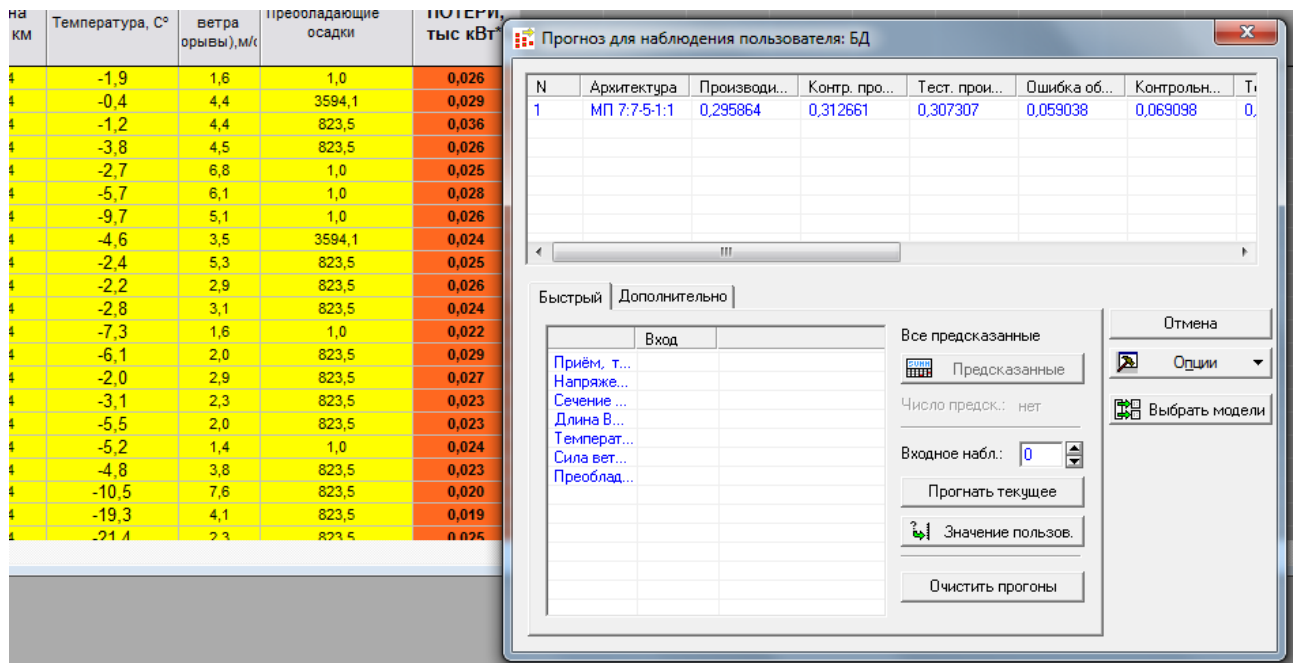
| на км | Температура, С° | ветра орывы),м/с | Преобладающие осадки | ПОТЕРИ, тыс кВт* |
|---|---|---|---|---|
| 4 | -1,9 | 1,6 | 1,0 | 0,026 |
| 4 | -0,4 | 4,4 | 3594,1 | 0,029 |
| 4 | -1,2 | 4,4 | 823,5 | 0,036 |
| 4 | -3,8 | 4,5 | 823,5 | 0,026 |
| 4 | -2,7 | 6,8 | 1,0 | 0,025 |
| 4 | -5,7 | 6,1 | 1,0 | 0,028 |
| 4 | -9,7 | 5,1 | 1,0 | 0,026 |
| 4 | -4,6 | 3,5 | 3594,1 | 0,024 |
| 4 | -2,4 | 5,3 | 823,5 | 0,025 |
| 4 | -2,2 | 2,9 | 823,5 | 0,026 |
| 4 | -2,8 | 3,1 | 823,5 | 0,024 |
| 4 | -7,3 | 1,6 | 1,0 | 0,022 |
| 4 | -6,1 | 2,0 | 823,5 | 0,029 |
| 4 | -2,0 | 2,9 | 823,5 | 0,027 |
| 4 | -3,1 | 2,3 | 823,5 | 0,023 |
| 4 | -5,5 | 2,0 | 823,5 | 0,023 |
| 4 | -5,2 | 1,4 | 1,0 | 0,024 |
| 4 | -4,8 | 3,8 | 823,5 | 0,023 |
| 4 | -10,5 | 7,6 | 823,5 | 0,020 |
| 4 | -19,3 | 4,1 | 823,5 | 0,019 |
| 4 | -21,4 | 2,3 | 823,5 | 0,025 |

Прогноз для наблюдения пользователя: БД

| N | Архитектура | Производи... | Контр. про... | Тест. прои... | Ошибка об... | Контрольн... | Т |
|---|---|---|---|---|---|---|---|
| 1 | МП 7:7-5-1:1 | 0,295864 | 0,312661 | 0,307307 | 0,059038 | 0,069098 | 0, |

Быстрый | Дополнительно

| | Вход |
|---|---|
| Приём, т... | |
| Напряже... | |
| Сечение ... | |
| Длина В... | |
| Температ... | |
| Сила вет... | |
| Преоблад... | |

Все предсказанные
Предсказанные
Число предск.: нет
Входное набл.: 0
Прогнать текущее
Значение пользов.
Очистить прогоны

Отмена
Опции
Выбрать модели